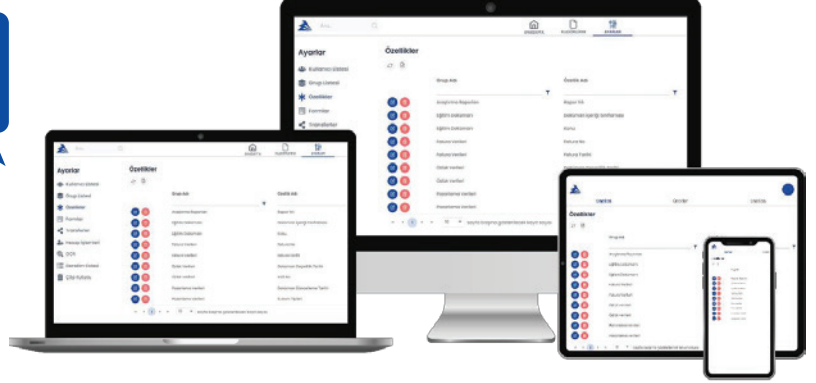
Ayarlar
Kullanıcı Listesi
Grup Listesi
Özellikler
Formlar
Transferler

Özellikler

Grup Adı
Özellik Adı

Arıza/Hata Raporları
Eğitim Dokümanı
Eğitim Dokümanı
Fatura Verileri
Fatura Verileri
Özlük Verileri
Özlük Verileri
Pazarlama Verileri
Pazarlama Verileri

Rapor No
Dokuman İçeriği
Konu
Fatura No
Fatura Tarihi

Ayarlar
Kullanıcı Listesi
Grup Listesi
Özellikler
Formlar
Transferler
Hesap İşlemleri
OCR
İlanların Listesi
Çöp Kutusu

Özellikler